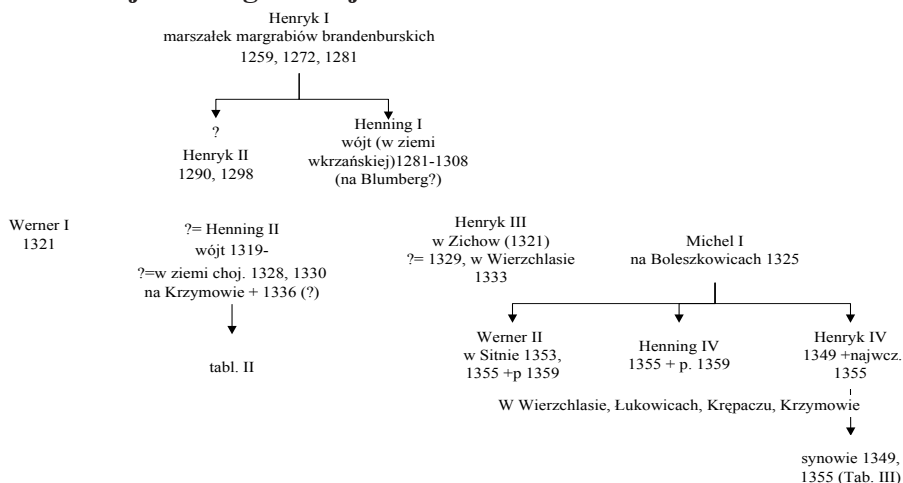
Henryk I
marszałek margrabiów brandenburskich
1259, 1272, 1281

?
Henryk II
1290, 1298

Henning I
wójt (w ziemi wkrzańskiej)1281-1308
(na Blumberg?)

Werner I
1321

?= Henning II
wójt 1319-
?=w ziemi choj. 1328, 1330
na Krzymowie + 1336 (?)

tabl. II

Henryk III
w Zichow (1321)
?= 1329, w Wierzchlasie
1333

Michel I
na Boleszkowicach 1325

Werner II
w Sitnie 1353,
1355 +p 1359

Henning IV
1355 + p. 1359

Henryk IV
1349 +najwcz.
1355

W Wierzchlasie, Łukowicach, Krępaczu, Krzymowie

synowie 1349,
1355 (Tab. III)